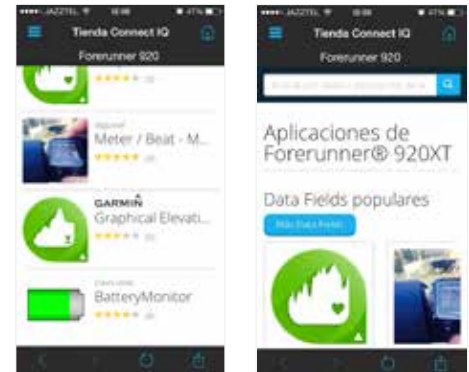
••••○ JAZZTEL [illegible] 47%
Tienda Connect IQ
Forerunner 920
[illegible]
Meter / Beat - M...
GARMIN
Graphical Elevati...
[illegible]
BatteryMonitor

••••○ JAZZTEL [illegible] 47%
Tienda Connect IQ
Forerunner 920
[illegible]
Aplicaciones de Forerunner® 920XT
Data Fields populares
Más Data Fields